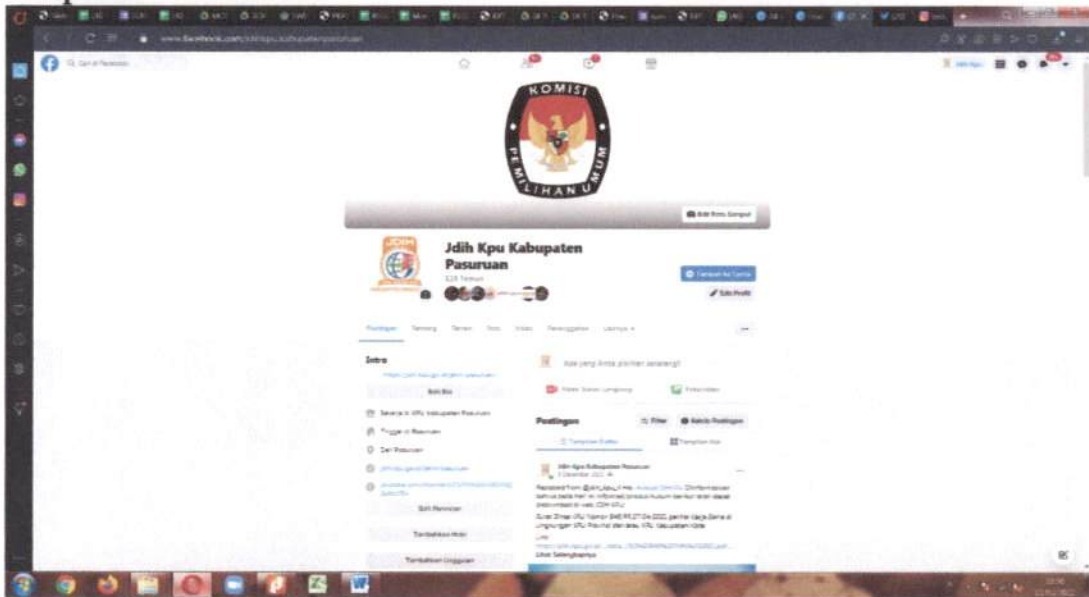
KOMISI PEMILIHAN UMUM

Edit Foto Sampul

Jdih Kpu Kabupaten Pasuruan

Tampilkan ke Cerita

Edit Profil

Postingan Tentang Teman Foto Video Penanggalan Lainnya

Intro

Edit Bio

Bekerja di KPU Kabupaten Pasuruan

Tinggal di Pasuruan

Dari Pasuruan

Edit Rincian

Tambahkan Hobi

Tambahkan Unggulan

Apa yang Anda pikirkan sekarang?

Postingan

Filter

Kelola Postingan

Jdih Kpu Kabupaten Pasuruan

Lihat Selengkapnya